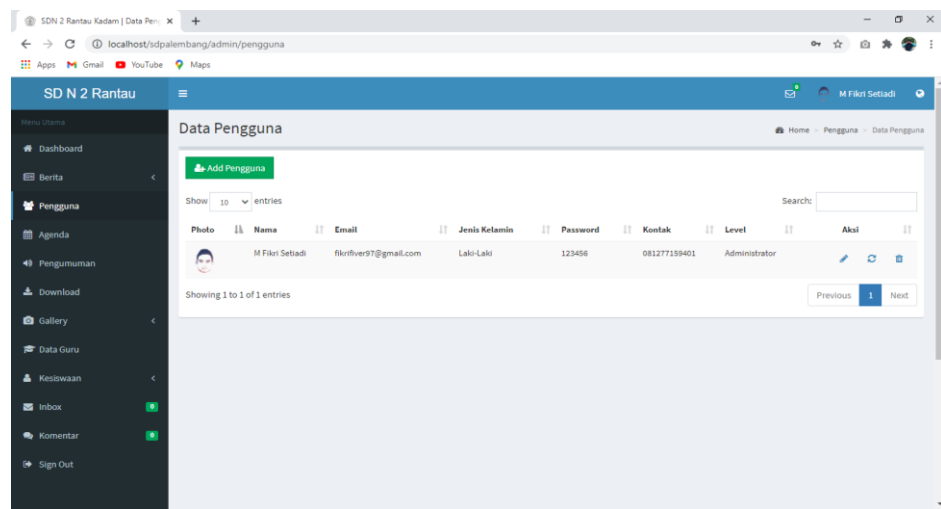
SDN 2 Rantau Kadam | Data Peng ×
+
localhost/sdpalembang/admin/pengguna
Apps Gmail YouTube Maps

SD N 2 Rantau
M Fikri Setiadi

Menu Utama
Dashboard
Berita
Pengguna
Agenda
Pengumuman
Download
Gallery
Data Guru
Kesiswaan
Inbox 0
Komentar 0
Sign Out

Data Pengguna
Home > Pengguna > Data Pengguna

Add Pengguna

Show 10 entries
Search:

| Photo | Nama | Email | Jenis Kelamin | Password | Kontak | Level | Aksi |
|---|---|---|---|---|---|---|---|
| | M Fikri Setiadi | fikrifiver97@gmail.com | Laki-Laki | 123456 | 081277159401 | Administrator | |

Showing 1 to 1 of 1 entries
Previous 1 Next